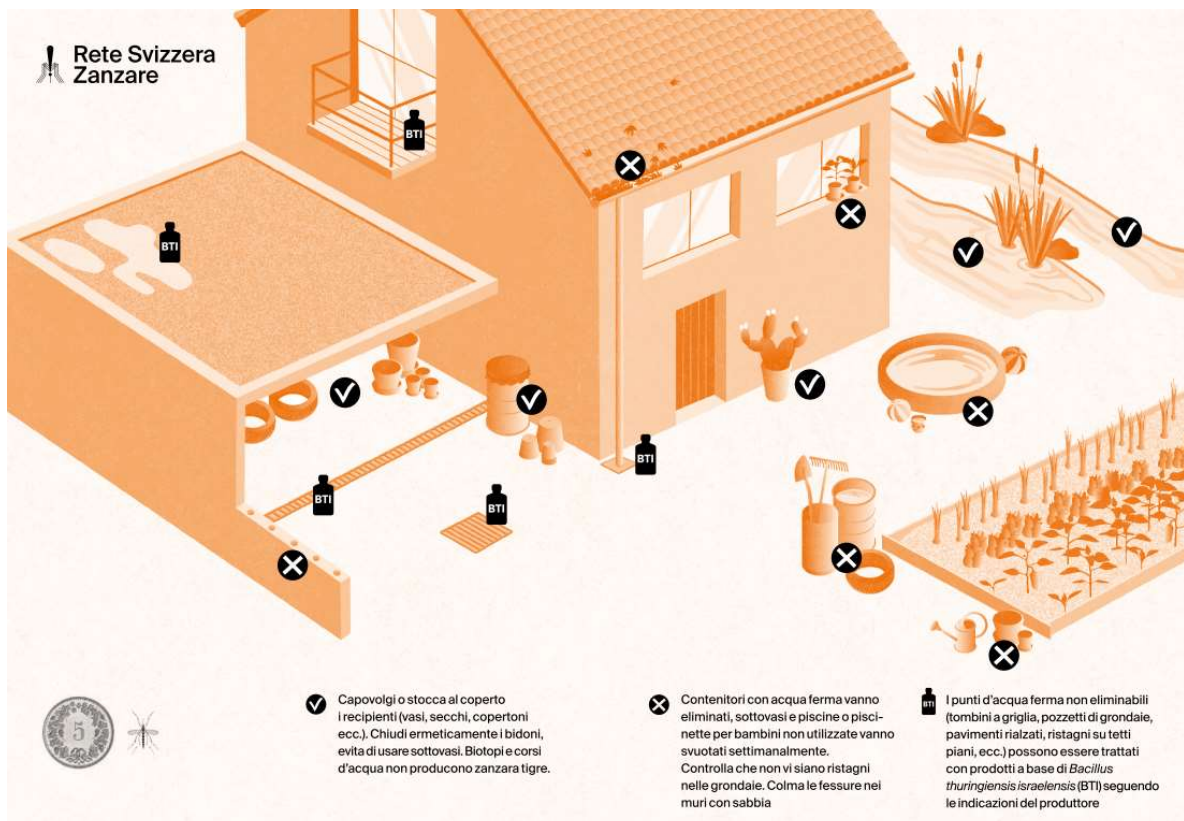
Rete Svizzera Zanzare

BTI

BTI

BTI

BTI

BTI

5

Capovolgi o stocca al coperto i recipienti (vasi, secchi, copertoni ecc.). Chiudi ermeticamente i bidoni, evita di usare sottovasi. Biotopi e corsi d'acqua non producono zanzara tigre.

Contenitori con acqua ferma vanno eliminati, sottovasi e piscine o piscinette per bambini non utilizzate vanno svuotati settimanalmente. Controlla che non vi siano ristagni nelle grondaie. Colma le fessure nei muri con sabbia

BTI I punti d'acqua ferma non eliminabili (tombini a griglia, pozzetti di grondaie, pavimenti rialzati, ristagni su tetti piani, ecc.) possono essere trattati con prodotti a base di *Bacillus thuringiensis israelensis* (BTI) seguendo le indicazioni del produttore